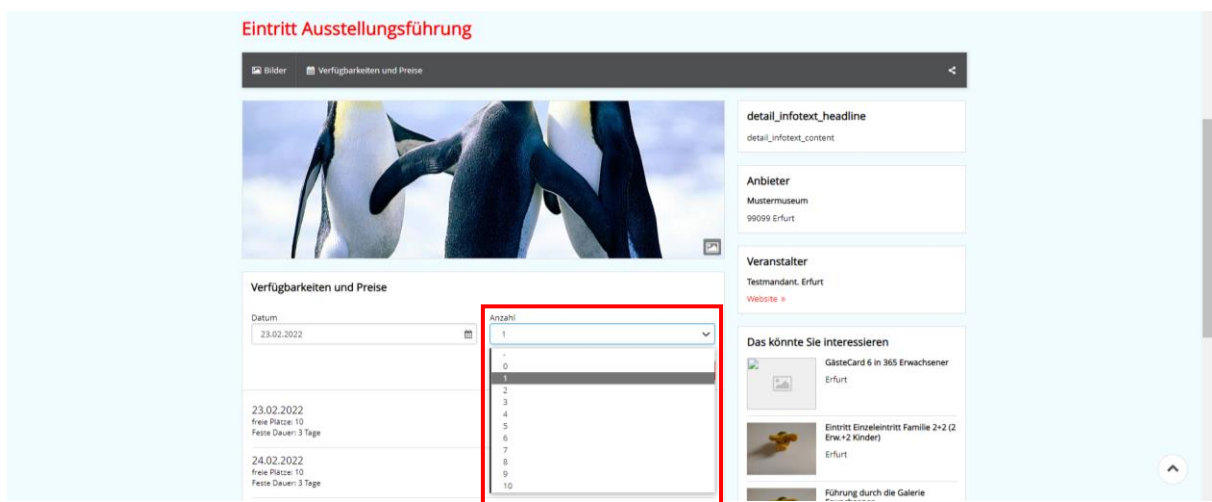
Eintritt Ausstellungsführung

Bilder
Verfügbarkeiten und Preise

detail_infotext_headline
detail_infotext_content

Anbieter
Mustermuseum
99099 Erfurt

Veranstalter
Testmandant. Erfurt
Website »

Verfügbarkeiten und Preise

Datum
23.02.2022

Anzahl
1

-
0
1
2
3
4
5
6
7
8
9
10

23.02.2022
freie Plätze: 10
Feste Dauer: 3 Tage

24.02.2022
freie Plätze: 10
Feste Dauer: 3 Tage

Das könnte Sie interessieren

GästeCard 6 in 365 Erwachsener
Erfurt

Eintritt Einzeleintritt Familie 2+2 (2 Erw.+2 Kinder)
Erfurt

Führung durch die Galerie
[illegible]